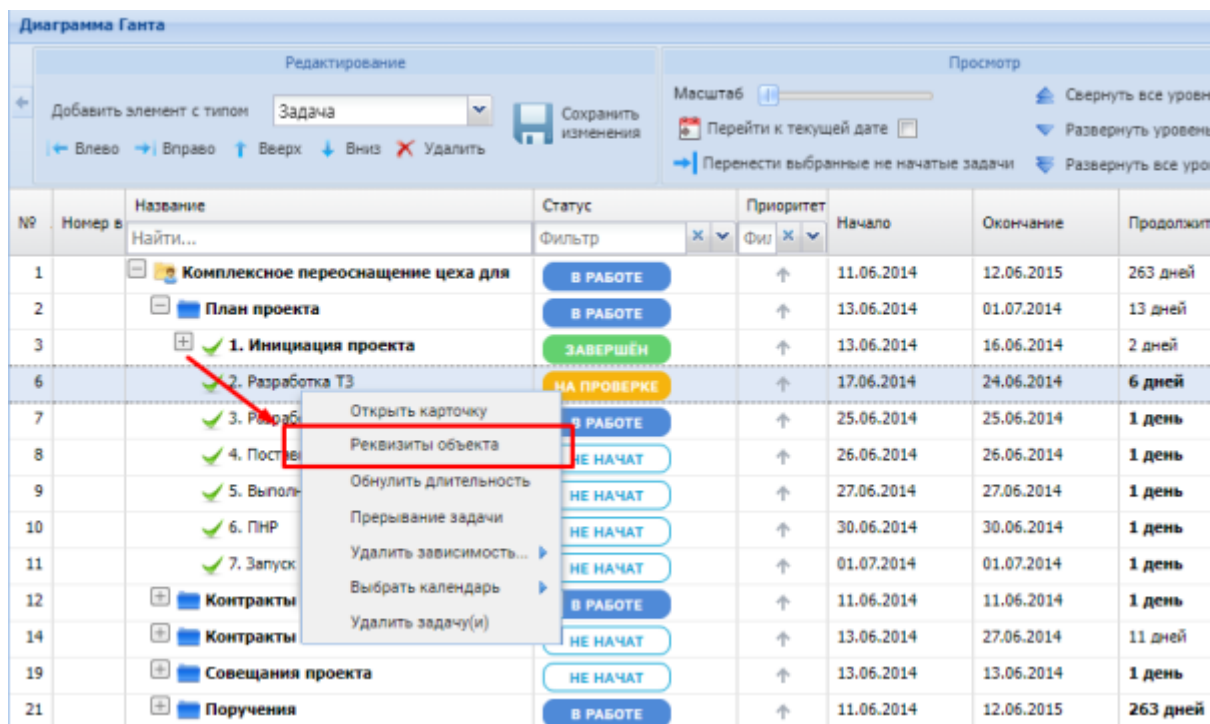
Диаграмма Ганта

Редактирование

Добавить элемент с типом Задача

Сохранить изменения

Влево Вправо Вверх Вниз Удалить

Просмотр

Масштаб

Перейти к текущей дате

Перенести выбранные не начатые задачи

Свернуть все уровни

Развернуть уровень

Развернуть все уро

| № | Номер в | Название | Статус | Приоритет | Начало | Окончание | Продолжит |
|---|---|---|---|---|---|---|---|
| | | Найти... | Фильтр | Фил | | | |
| 1 | | Комплексное переоснащение цеха для | В РАБОТЕ | | 11.06.2014 | 12.06.2015 | 263 дней |
| 2 | | План проекта | В РАБОТЕ | | 13.06.2014 | 01.07.2014 | 13 дней |
| 3 | | 1. Инициация проекта | ЗАВЕРШЁН | | 13.06.2014 | 16.06.2014 | 2 дней |
| 6 | | 2. Разработка ТЗ | НА ПРОВЕРКЕ | | 17.06.2014 | 24.06.2014 | 6 дней |
| 7 | | 3. Разраб | В РАБОТЕ | | 25.06.2014 | 25.06.2014 | 1 день |
| 8 | | 4. Постав | НЕ НАЧАТ | | 26.06.2014 | 26.06.2014 | 1 день |
| 9 | | 5. Выполн | НЕ НАЧАТ | | 27.06.2014 | 27.06.2014 | 1 день |
| 10 | | 6. ПНР | НЕ НАЧАТ | | 30.06.2014 | 30.06.2014 | 1 день |
| 11 | | 7. Запуск | НЕ НАЧАТ | | 01.07.2014 | 01.07.2014 | 1 день |
| 12 | | Контракты | В РАБОТЕ | | 11.06.2014 | 11.06.2014 | 1 день |
| 14 | | Контракты | НЕ НАЧАТ | | 13.06.2014 | 27.06.2014 | 11 дней |
| 19 | | Совещания проекта | НЕ НАЧАТ | | 13.06.2014 | 13.06.2014 | 1 день |
| 21 | | Поручения | В РАБОТЕ | | 11.06.2014 | 12.06.2015 | 263 дней |

Открыть карточку
Реквизиты объекта
Обнулить длительность
Прерывание задачи
Удалить зависимость...
Выбрать календарь
Удалить задачу(и)